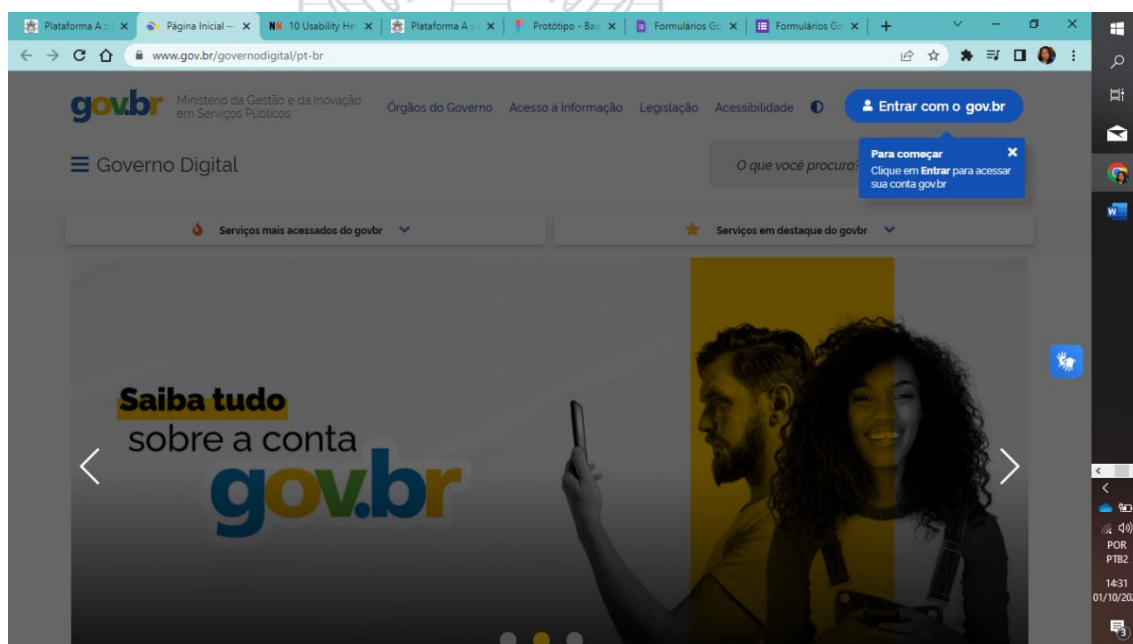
Plataforma A | Página Inicial — | 10 Usability He | Plataforma A | Protótipo - Bad | Formulários Go | Formulários Go | +

www.gov.br/governodigital/pt-br

gov.br Ministério da Gestão e da Inovação em Serviços Públicos

Órgãos do Governo Acesso à Informação Legislação Acessibilidade

Entrar com o gov.br

Para começar
Clique em Entrar para acessar sua conta gov.br

Governo Digital

O que você procura?

Serviços mais acessados do govbr

Serviços em destaque do govbr

Saiba tudo sobre a conta gov.br

POR PTB2

14:31
01/10/20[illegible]

3